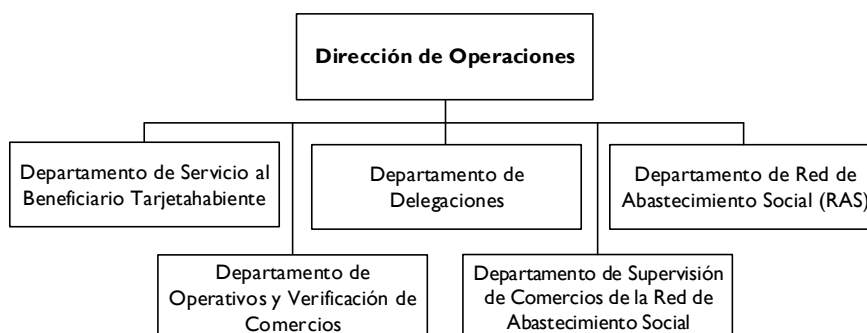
Dirección de Operaciones

Departamento de Servicio al Beneficiario Tarjetahabiente

Departamento de Delegaciones

Departamento de Red de Abastecimiento Social (RAS)

Departamento de Operativos y Verificación de Comercios

Departamento de Supervisión de Comercios de la Red de Abastecimiento Social